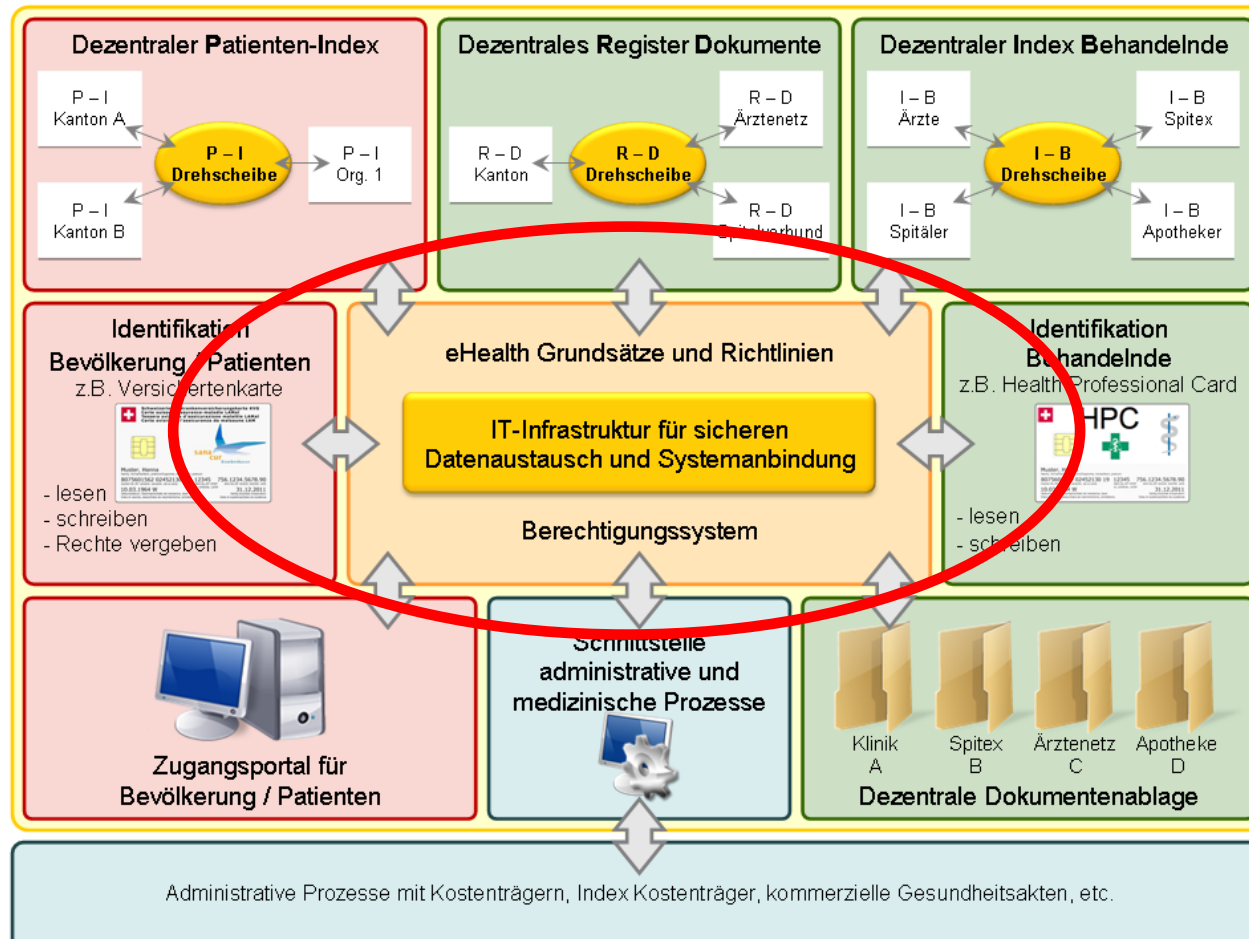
Dezentraler Patienten-Index

P – I
Kanton A

P – I
Drehscheibe

P – I
Org. 1

P – I
Kanton B

Dezentrales Register Dokumente

R – D
Ärztenetz

R – D
Kanton

R – D
Drehscheibe

R – D
Spitalverbund

Dezentraler Index Behandelnde

I – B
Ärzte

I – B
Spitex

I – B
Drehscheibe

I – B
Spitäler

I – B
Apotheker

Identifikation
Bevölkerung / Patienten
z.B. Versichertenkarte

- lesen
- schreiben
- Rechte vergeben

eHealth Grundsätze und Richtlinien

IT-Infrastruktur für sicheren Datenaustausch und Systemanbindung

Berechtigungssystem

Identifikation
Behandelnde
z.B. Health Professional Card

HPC

- lesen
- schreiben

Zugangsportal für Bevölkerung / Patienten

Schnittstelle administrative und medizinische Prozesse

Klinik
A

Spitex
B

Ärztenetz
C

Apotheke
D

Dezentrale Dokumentenablage

Administrative Prozesse mit Kostenträgern, Index Kostenträger, kommerzielle Gesundheitsakten, etc.